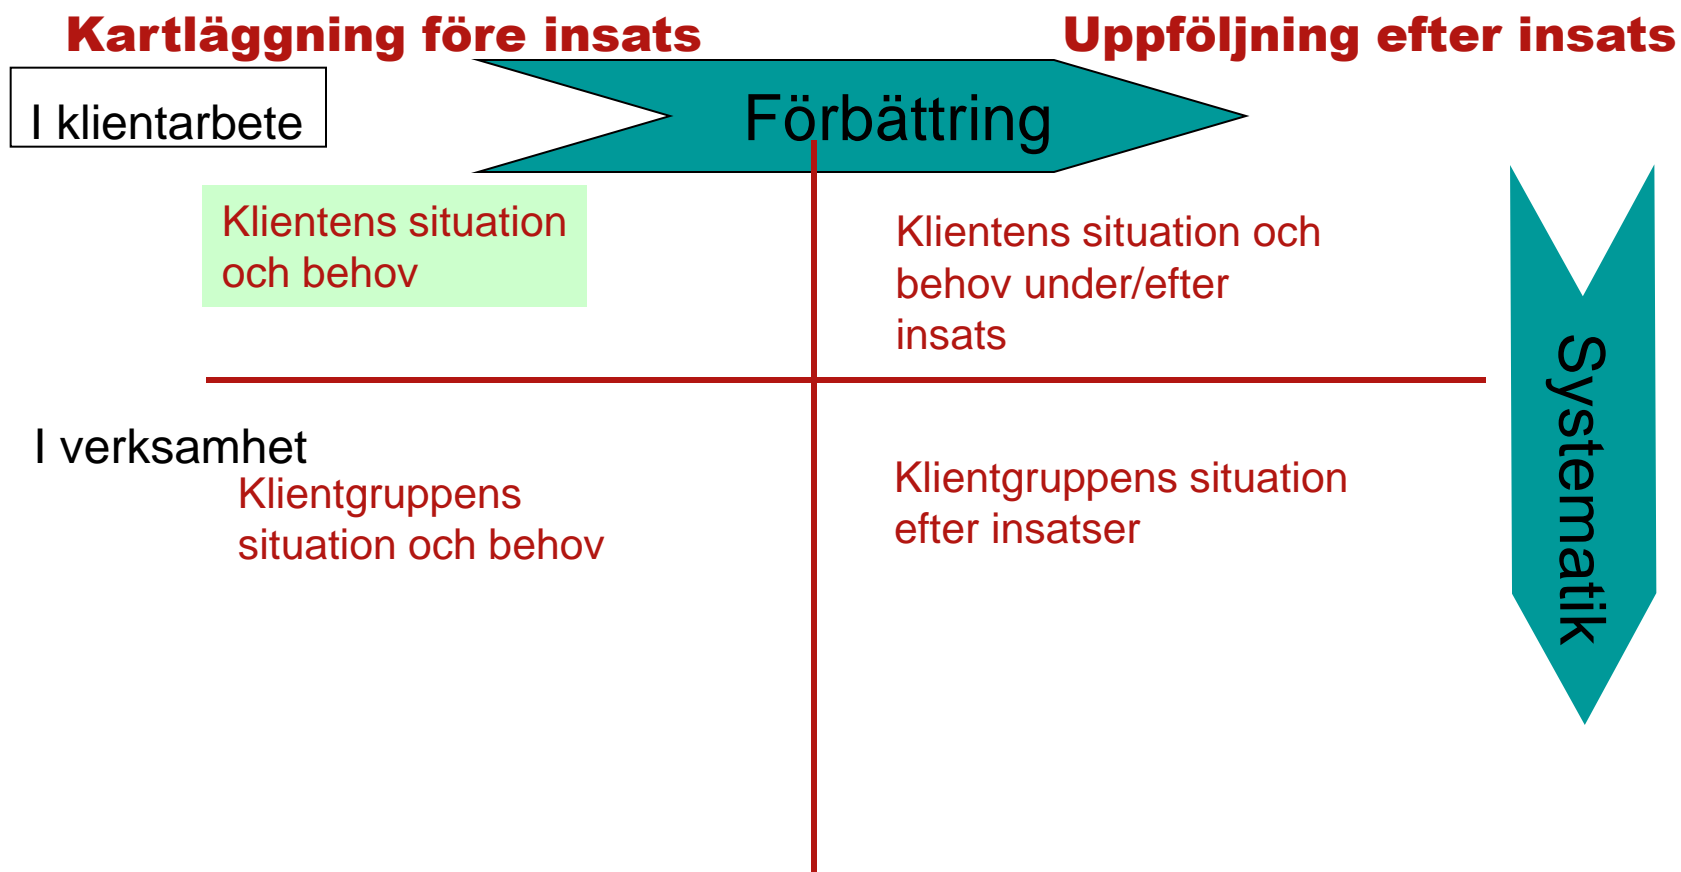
Kartläggning före insats

Uppföljning efter insats

I klientarbete

Förbättring

Klientens situation och behov

Klientens situation och behov under/efter insats

Systematik

I verksamhet

Klientgruppens situation och behov

Klientgruppens situation efter insatser